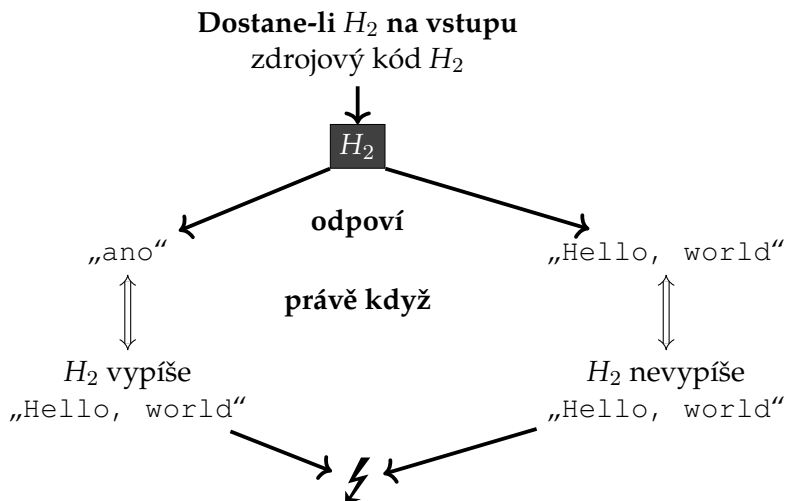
**Dostane-li $H_2$ na vstupu**
zdrojový kód $H_2$

$H_2$

**odpoví**

„ano“

„Hello, world“

$\Updownarrow$

**právě když**

$\Updownarrow$

$H_2$ vypíše „Hello, world“

$H_2$ nevypíše „Hello, world“

$\lightning$